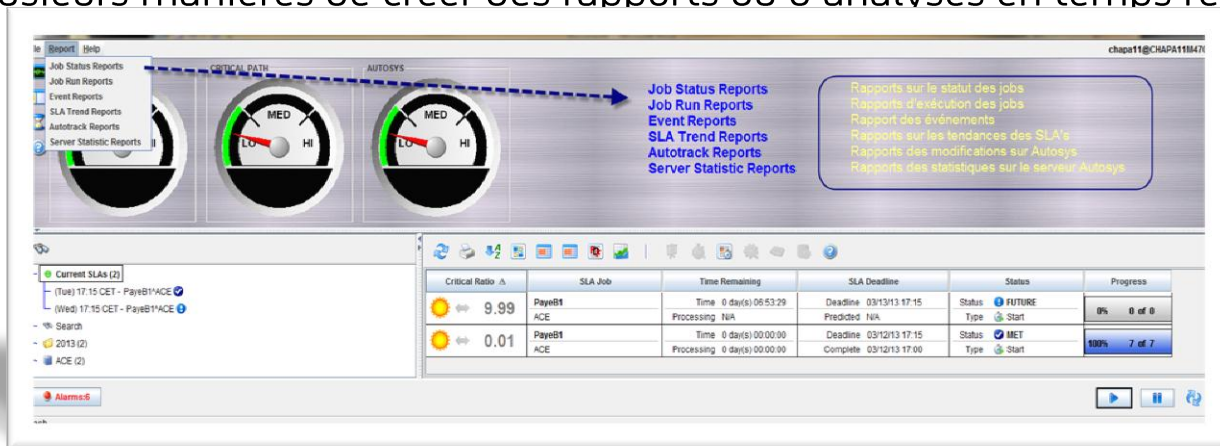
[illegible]sieurs manières de créer des rapports ou d'analyses en temps ré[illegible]

le Report Help

chapa11@CHAPA11M47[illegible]

Job Status Reports
Job Run Reports
Event Reports
SLA Trend Reports
Autotrack Reports
Server Statistic Reports

CRITICAL PATH

AUTOSYS

MED
LO
HI

MED
LO
HI

Job Status Reports
Job Run Reports
Event Reports
SLA Trend Reports
Autotrack Reports
Server Statistic Reports

Rapports sur le statut des jobs
Rapports d'exécution des jobs
Rapport des événements
Rapports sur les tendances des SLA's
Rapports des modifications sur Autosys
Rapports des statistiques sur le serveur Autosys

Current SLAs (2)
(Tue) 17:15 CET - PayeB1^ACE
(Wed) 17:15 CET - PayeB1^ACE
Search
2013 (2)
ACE (2)

| Critical Ratio | SLA Job | Time Remaining | SLA Deadline | Status | Progress |
|---|---|---|---|---|---|
| 9.99 | PayeB1 ACE | Time 0 day(s) 06:53:29 Processing N/A | Deadline 03/13/13 17:15 Predicted N/A | Status FUTURE Type Start | 0% 0 of 0 |
| 0.01 | PayeB1 ACE | Time 0 day(s) 00:00:00 Processing 0 day(s) 00:00:00 | Deadline 03/12/13 17:15 Complete 03/12/13 17:00 | Status MET Type Start | 100% 7 of 7 |

Alarms:6